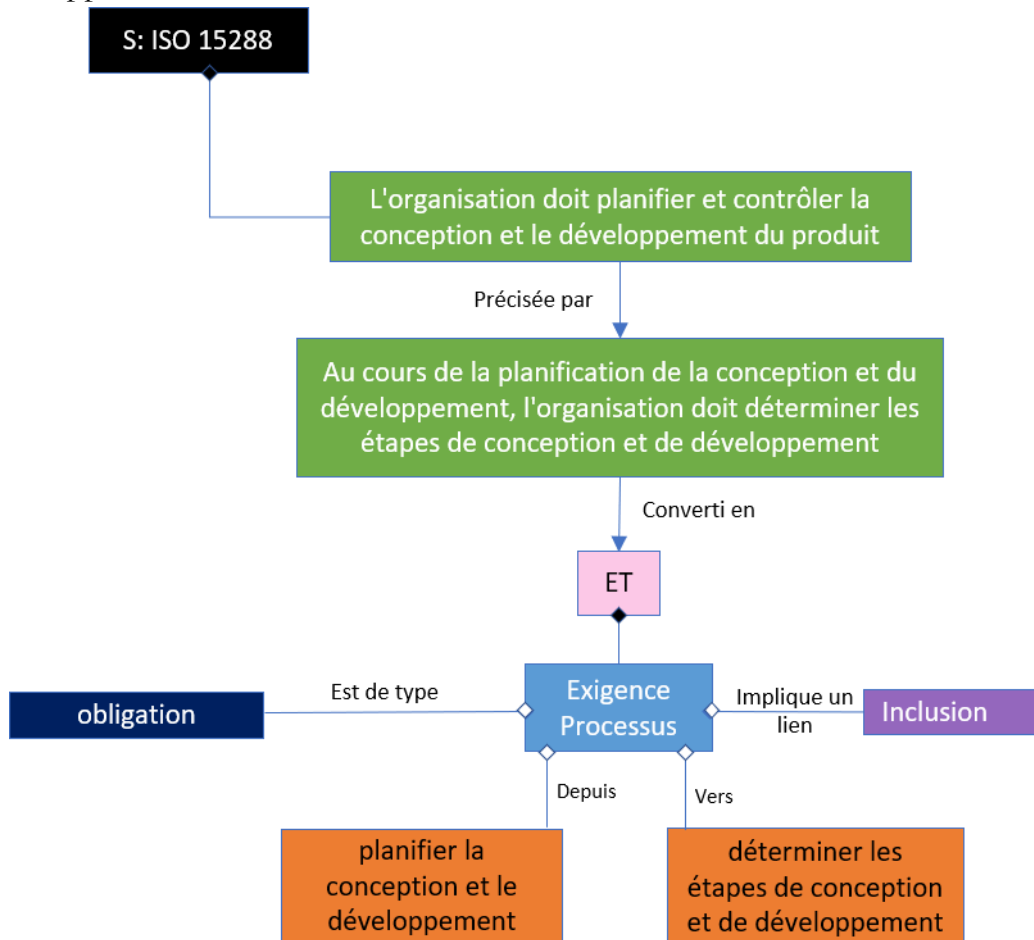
S: ISO 15288

L'organisation doit planifier et contrôler la conception et le développement du produit

Précisée par

Au cours de la planification de la conception et du développement, l'organisation doit déterminer les étapes de conception et de développement

Converti en

ET

obligation

Est de type

Exigence Processus

Implique un lien

Inclusion

Depuis

Vers

planifier la conception et le développement

déterminer les étapes de conception et de développement